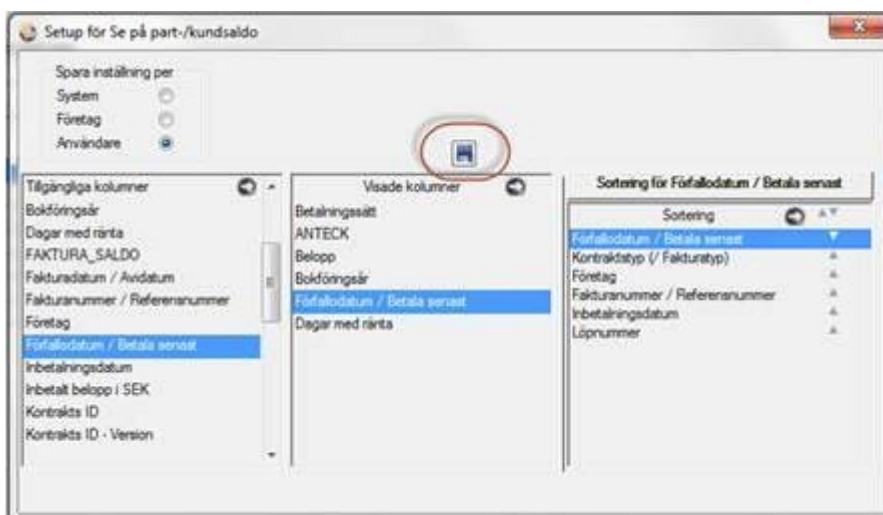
Setup för Se på part-/kundsaldo

Spara inställning per
System
Företag
Användare

Tillgängliga kolumner
Bokföringsår
Dagar med ränta
FAKTURA_SALDO
Fakturadatum / Avidatum
Fakturanummer / Referensnummer
Företag
Förfallodatum / Betala senast
Inbetalningsdatum
Inbetalt belopp i SEK
Kontrakts ID
Kontrakts ID - Version

Visade kolumner
Betalningssätt
ANTECK
Belopp
Bokföringsår
Förfallodatum / Betala senast
Dagar med ränta

Sortering för Förfallodatum / Betala senast

Sortering
Förfallodatum / Betala senast
Kontraktstyp (/ Fakturatyp)
Företag
Fakturanummer / Referensnummer
Inbetalningsdatum
Löpnummer